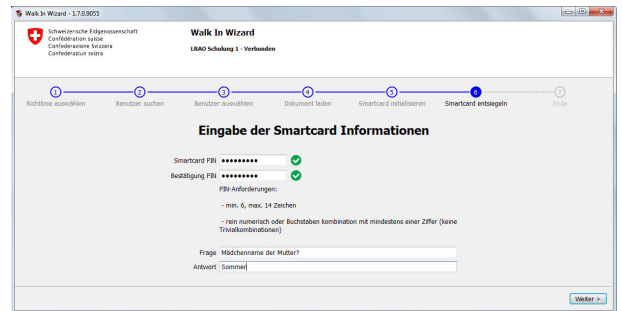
Walk In Wizard - 1.7.0.9055

Schweizerische Eidgenossenschaft
Confédération suisse
Confederazione Svizzera
Confederaziun svizra

Walk In Wizard

LRAO Schulung 1 - Verbunden

1 Richtlinie auswählen
2 Benutzer suchen
3 Benutzer auswählen
4 Dokument laden
5 Smartcard initialisieren
6 Smartcard entsiegeln
7 Ende

Eingabe der Smartcard Informationen

Smartcard PIN •••••••••

Bestätigung PIN •••••••••

PIN-Anforderungen:

- min. 6, max. 14 Zeichen

- rein numerisch oder Buchstaben kombination mit mindestens einer Ziffer (keine Trivialkombinationen)

Frage Mädchenname der Mutter?

Antwort Sommer

Weiter >